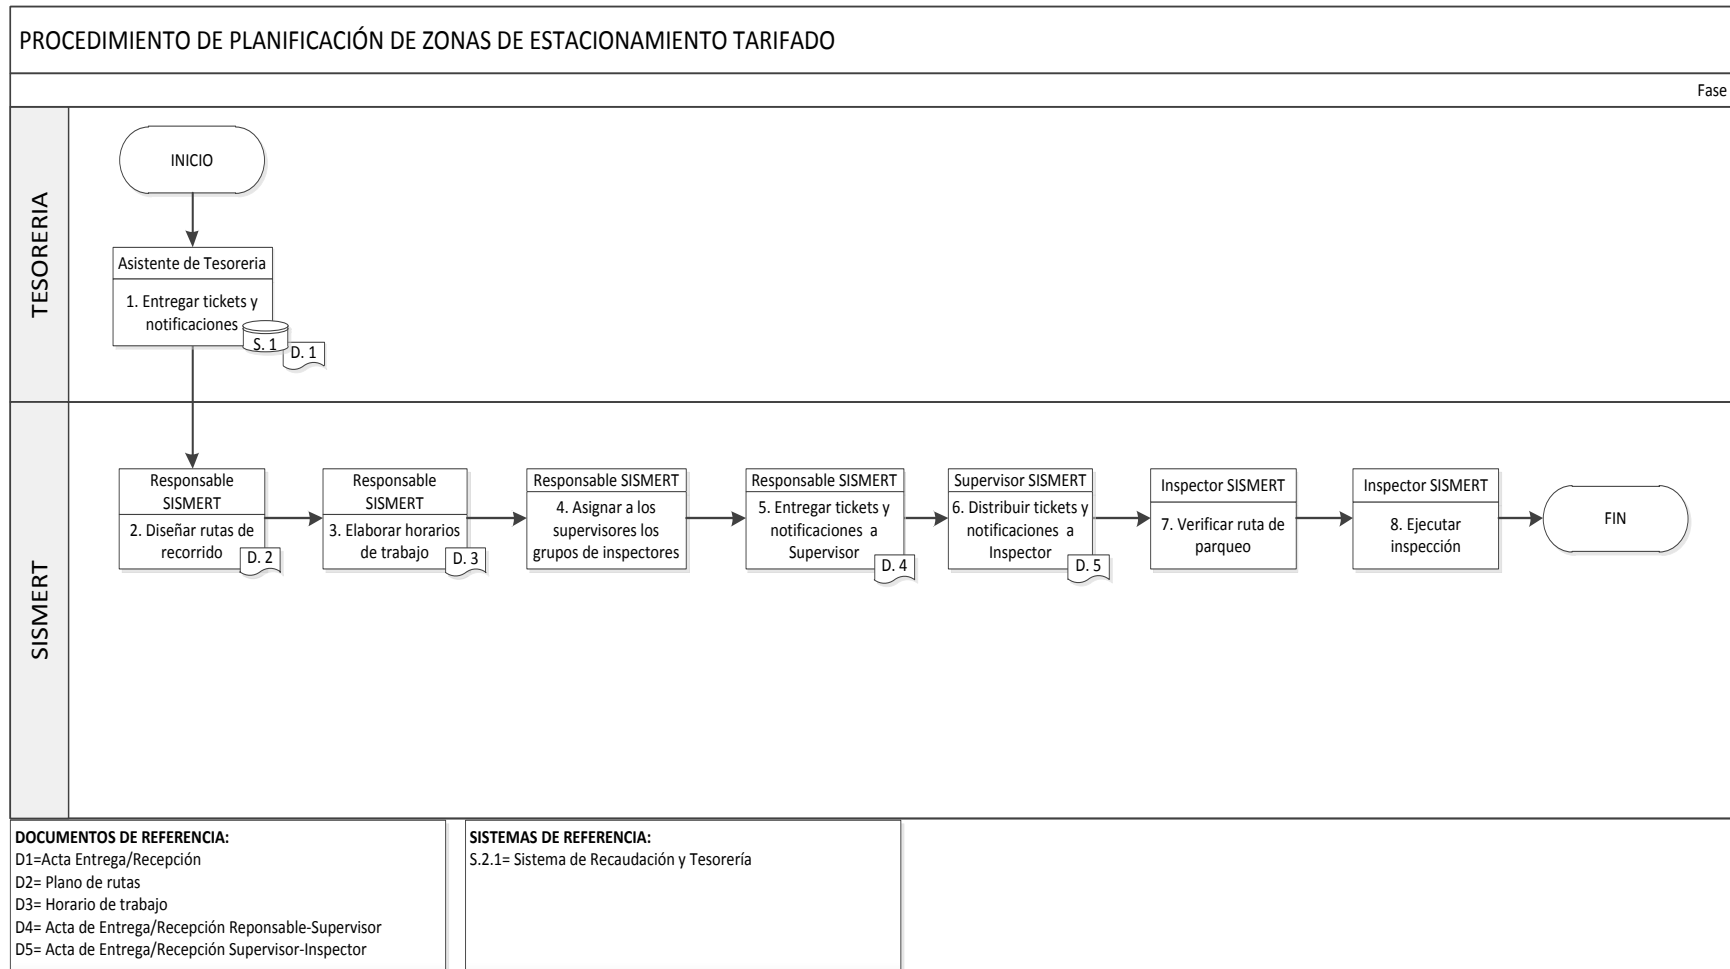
PROCEDIMIENTO DE PLANIFICACIÓN DE ZONAS DE ESTACIONAMIENTO TARIFADO

Fase

TESORERIA

INICIO

Asistente de Tesoreria

1. Entregar tickets y notificaciones

S. 1

D. 1

SISMERT

Responsable SISMERT

2. Diseñar rutas de recorrido

D. 2

Responsable SISMERT

3. Elaborar horarios de trabajo

D. 3

Responsable SISMERT

4. Asignar a los supervisores los grupos de inspectores

Responsable SISMERT

5. Entregar tickets y notificaciones a Supervisor

D. 4

Supervisor SISMERT

6. Distribuir tickets y notificaciones a Inspector

D. 5

Inspector SISMERT

7. Verificar ruta de parqueo

Inspector SISMERT

8. Ejecutar inspección

FIN

DOCUMENTOS DE REFERENCIA:
D1=Acta Entrega/Recepción
D2= Plano de rutas
D3= Horario de trabajo
D4= Acta de Entrega/Recepción Reponsable-Supervisor
D5= Acta de Entrega/Recepción Supervisor-Inspector

SISTEMAS DE REFERENCIA:
S.2.1= Sistema de Recaudación y Tesorería